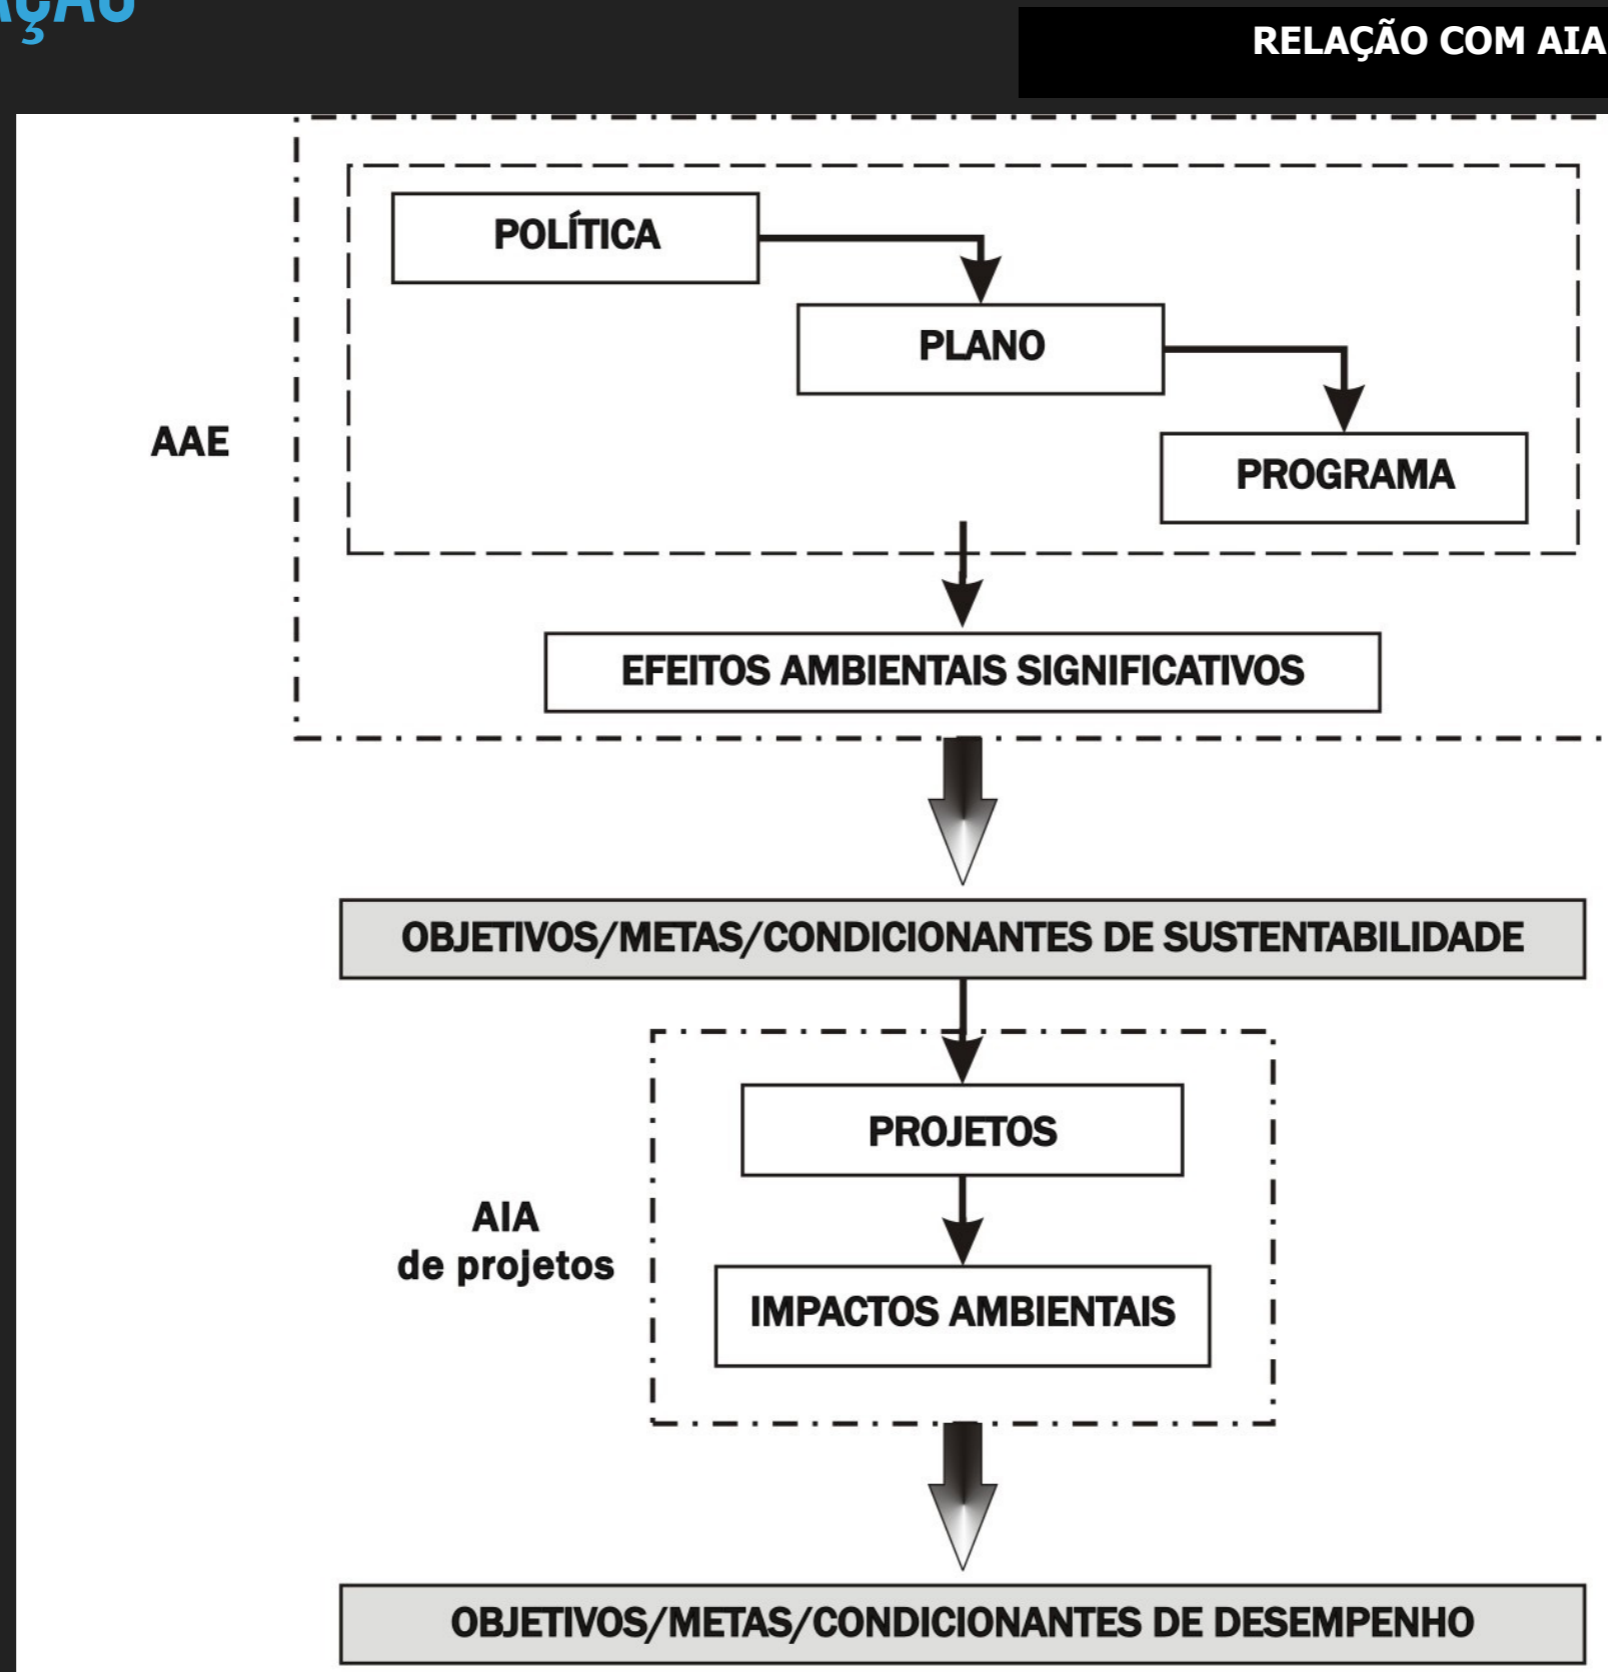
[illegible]AÇÃO

RELAÇÃO COM AIA

AAE

POLÍTICA

PLANO

PROGRAMA

EFEITOS AMBIENTAIS SIGNIFICATIVOS

OBJETIVOS/METAS/CONDICIONANTES DE SUSTENTABILIDADE

AIA
de projetos

PROJETOS

IMPACTOS AMBIENTAIS

OBJETIVOS/METAS/CONDICIONANTES DE DESEMPENHO